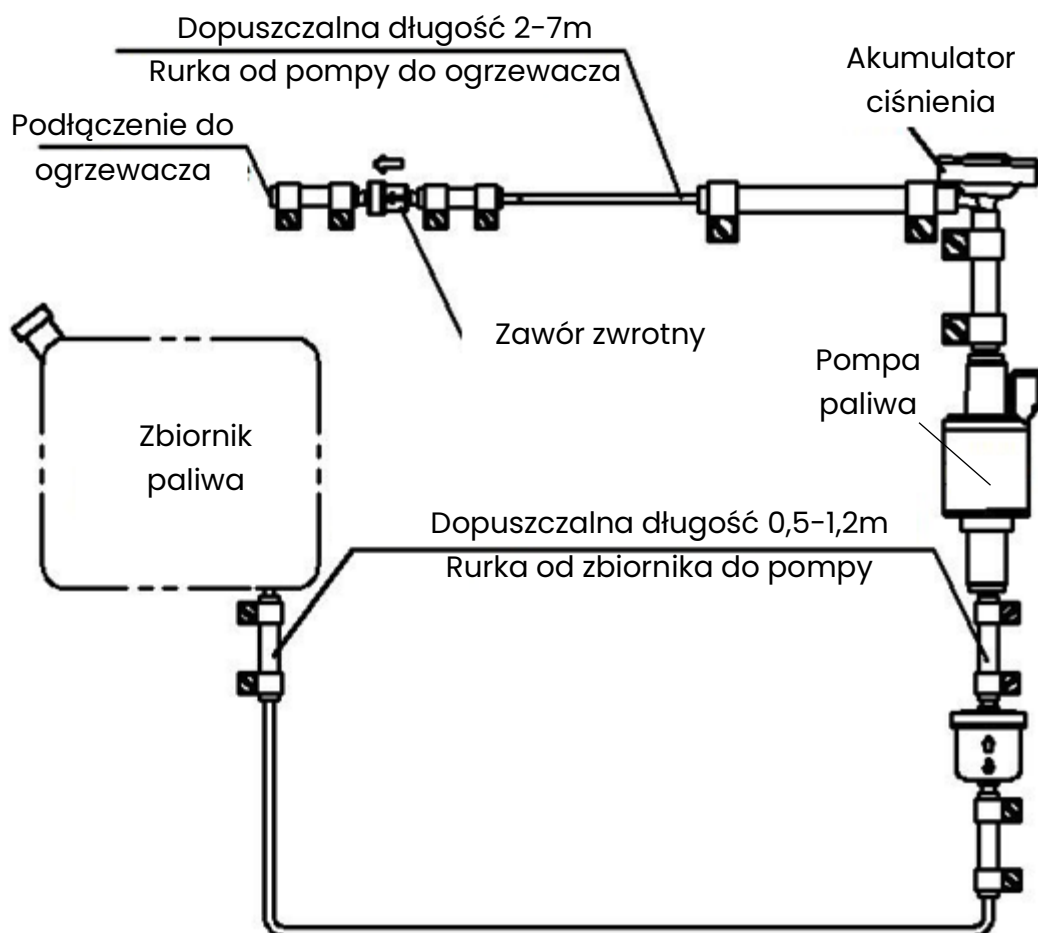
Dopuszczalna długość 2-7m
Rurka od pompy do ogrzewacza

Akumulator ciśnienia

Podłączenie do ogrzewacza

Zawór zwrotny

Pompa paliwa

Zbiornik paliwa

Dopuszczalna długość 0,5-1,2m
Rurka od zbiornika do pompy